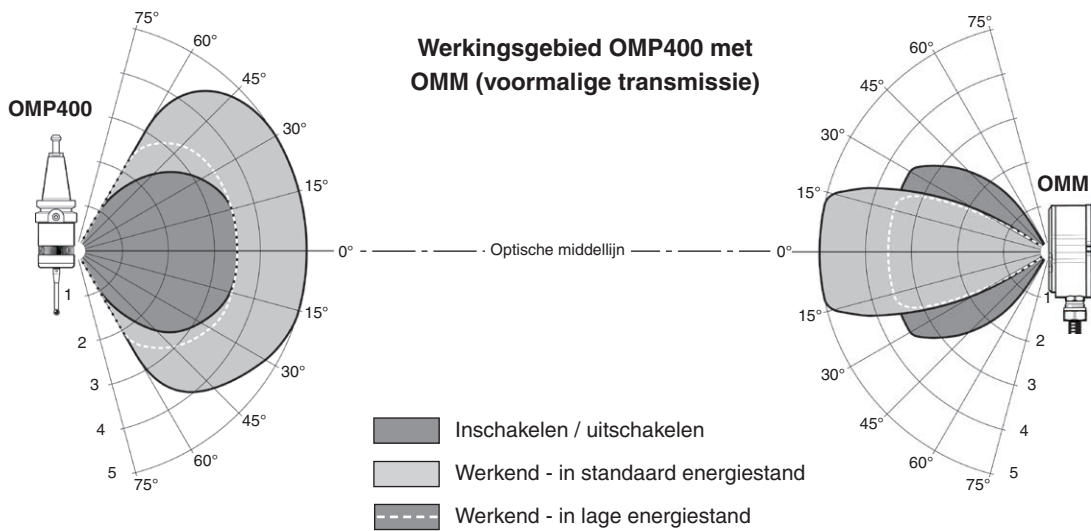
Werkingsgebied OMP400 met OMM (voormalige transmissie)

OMP400

75°
60°
45°
30°
15°
0°
15°
30°
45°
60°
75°
1
2
3
4
5

Optische middellijn

OMM

75°
60°
45°
30°
15°
0°
15°
30°
45°
60°
75°
1
2
3
4
5

Inschakelen / uitschakelen
Werkend - in standaard energiestand
Werkend - in lage energiestand